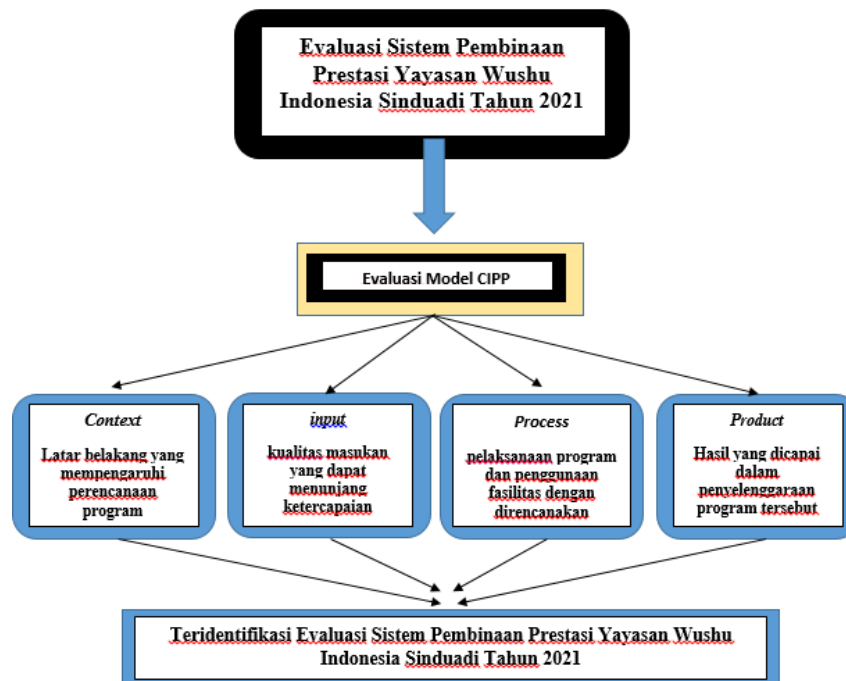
Evaluasi Sistem Pembinaan Prestasi Yayasan Wushu Indonesia Sinduadi Tahun 2021

Evaluasi Model CIPP

Context

Latar belakang yang mempengaruhi perencanaan program

input

kualitas masukan yang dapat menunjang ketercapaian

Process

pelaksanaan program dan penggunaan fasilitas dengan direncanakan

Product

Hasil yang dicapai dalam penyelenggaraan program tersebut

Teridentifikasi Evaluasi Sistem Pembinaan Prestasi Yayasan Wushu Indonesia Sinduadi Tahun 2021